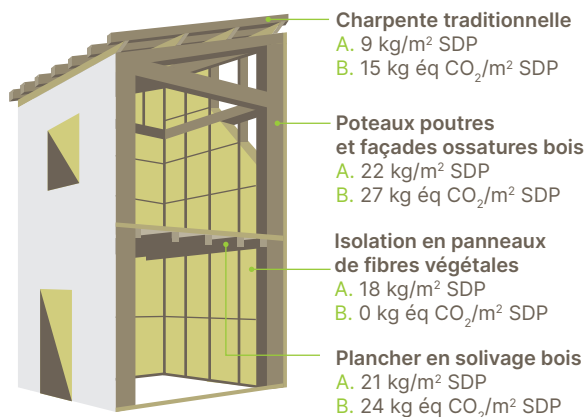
Charpente traditionnelle
A. 9 kg/m$^2$ SDP
B. 15 kg éq $CO_2$/m$^2$ SDP

Poteaux poutres et façades ossatures bois
A. 22 kg/m$^2$ SDP
B. 27 kg éq $CO_2$/m$^2$ SDP

Isolation en panneaux de fibres végétales
A. 18 kg/m$^2$ SDP
B. 0 kg éq $CO_2$/m$^2$ SDP

Plancher en solivage bois
A. 21 kg/m$^2$ SDP
B. 24 kg éq $CO_2$/m$^2$ SDP